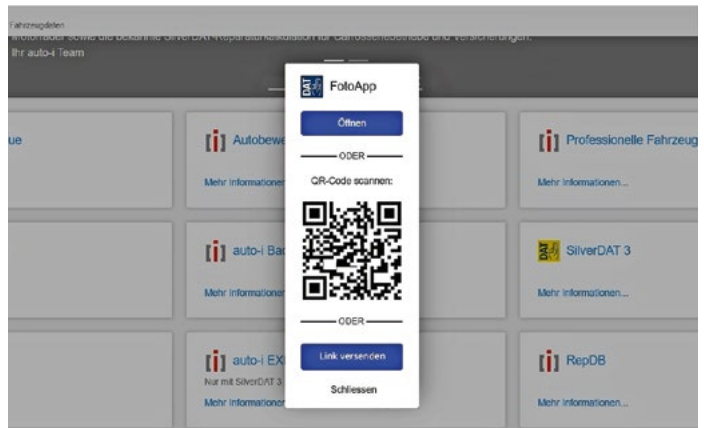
Fahrzeugdaten
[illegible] sowie die bekannte SilverDAT-Reparaturkalkulation für Karosseriebetriebe und Versicherungen.
Ihr auto-i Team

FotoApp

Öffnen

ODER

QR-Code scannen:

ODER

Link versenden

Schliessen

ue

Autobew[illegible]

Mehr Informationen

Professionelle Fahrzeug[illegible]

Mehr Informationen...

auto-i Ba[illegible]

Mehr Informationen

SilverDAT 3

Mehr Informationen...

auto-i EX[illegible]

Nur mit SilverDAT 3

Mehr Informationen

RepDB

Mehr Informationen...